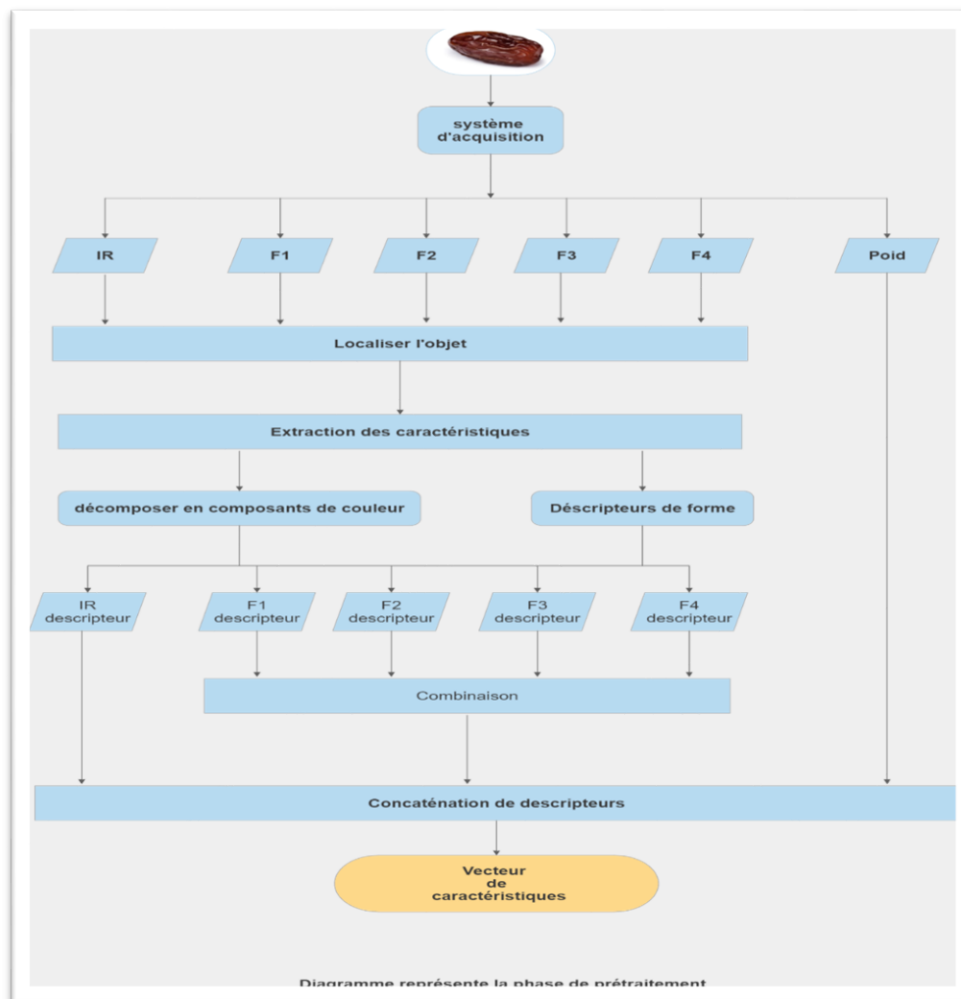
système d'acquisition

IR

F1

F2

F3

F4

Poid

Localiser l'objet

Extraction des caractéristiques

décomposer en composants de couleur

Déscripteurs de forme

IR descripteur

F1 descripteur

F2 descripteur

F3 descripteur

F4 descripteur

Combinaison

Concaténation de descripteurs

Vecteur de caractéristiques

Diagramme représente la phase de prétraitement